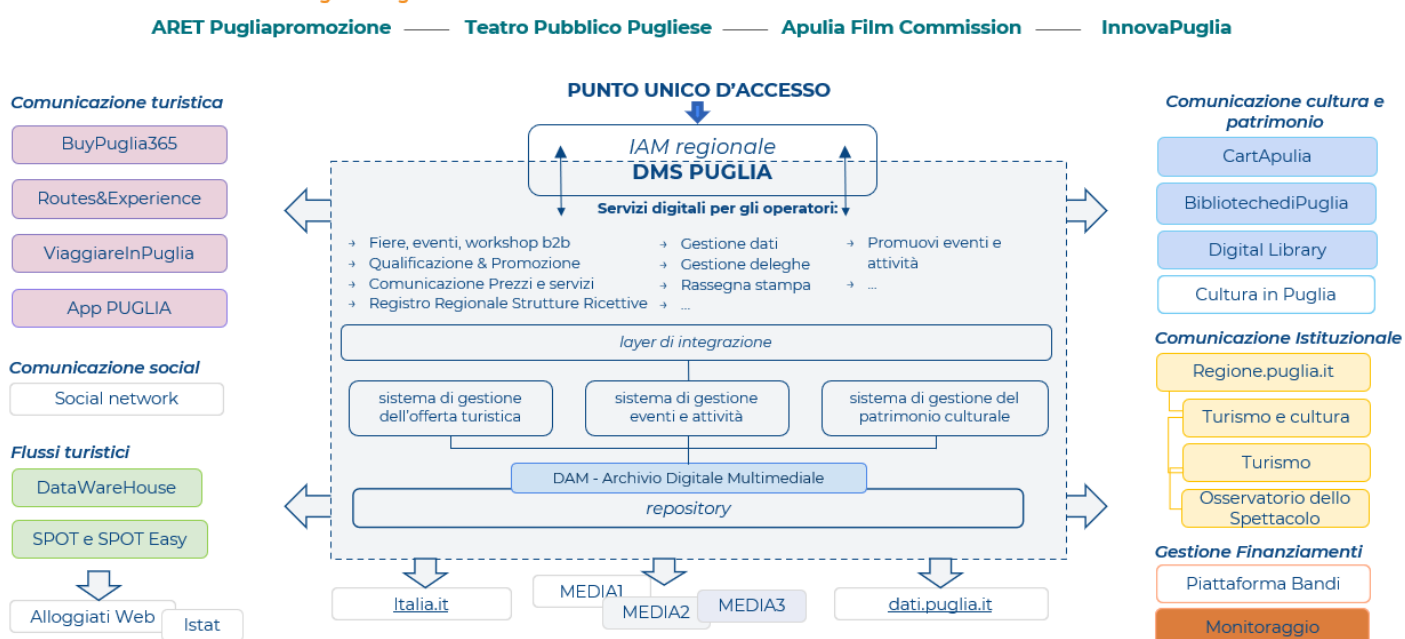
ARET Pugliapromozione — Teatro Pubblico Pugliese — Apulia Film Commission — InnovaPuglia

Comunicazione turistica
BuyPuglia365
Routes&Experience
ViaggiareInPuglia
App PUGLIA

Comunicazione social
Social network

Flussi turistici
DataWareHouse
SPOT e SPOT Easy
Alloggiati Web
Istat

PUNTO UNICO D'ACCESSO
IAM regionale
DMS PUGLIA
Servizi digitali per gli operatori:
Fiere, eventi, workshop b2b
Qualificazione & Promozione
Comunicazione Prezzi e servizi
Registro Regionale Strutture Ricettive
Gestione dati
Gestione deleghe
Rassegna stampa
...
Promuovi eventi e attività
...
layer di integrazione
sistema di gestione dell'offerta turistica
sistema di gestione eventi e attività
sistema di gestione del patrimonio culturale
DAM - Archivio Digitale Multimediale
repository

Italia.it
MEDIA1
MEDIA2
MEDIA3
dati.puglia.it

Comunicazione cultura e patrimonio
CartApulia
BibliotechediPuglia
Digital Library
Cultura in Puglia

Comunicazione Istituzionale
Regione.puglia.it
Turismo e cultura
Turismo
Osservatorio dello Spettacolo

Gestione Finanziamenti
Piattaforma Bandi
Monitoraggio